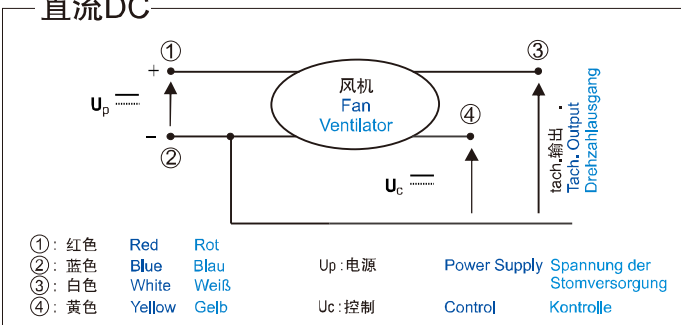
直流DC

①
+
$U_p$
−
②

风机
Fan
Ventilator

④
$U_c$

③
tach.输出
Tach. Output
Drehzahlausgang

①：红色 Red Rot
②：蓝色 Blue Blau
③：白色 White Weiß
④：黄色 Yellow Gelb

Up：电源 Power Supply Spannung der Stomversorgung
Uc：控制 Control Kontrolle